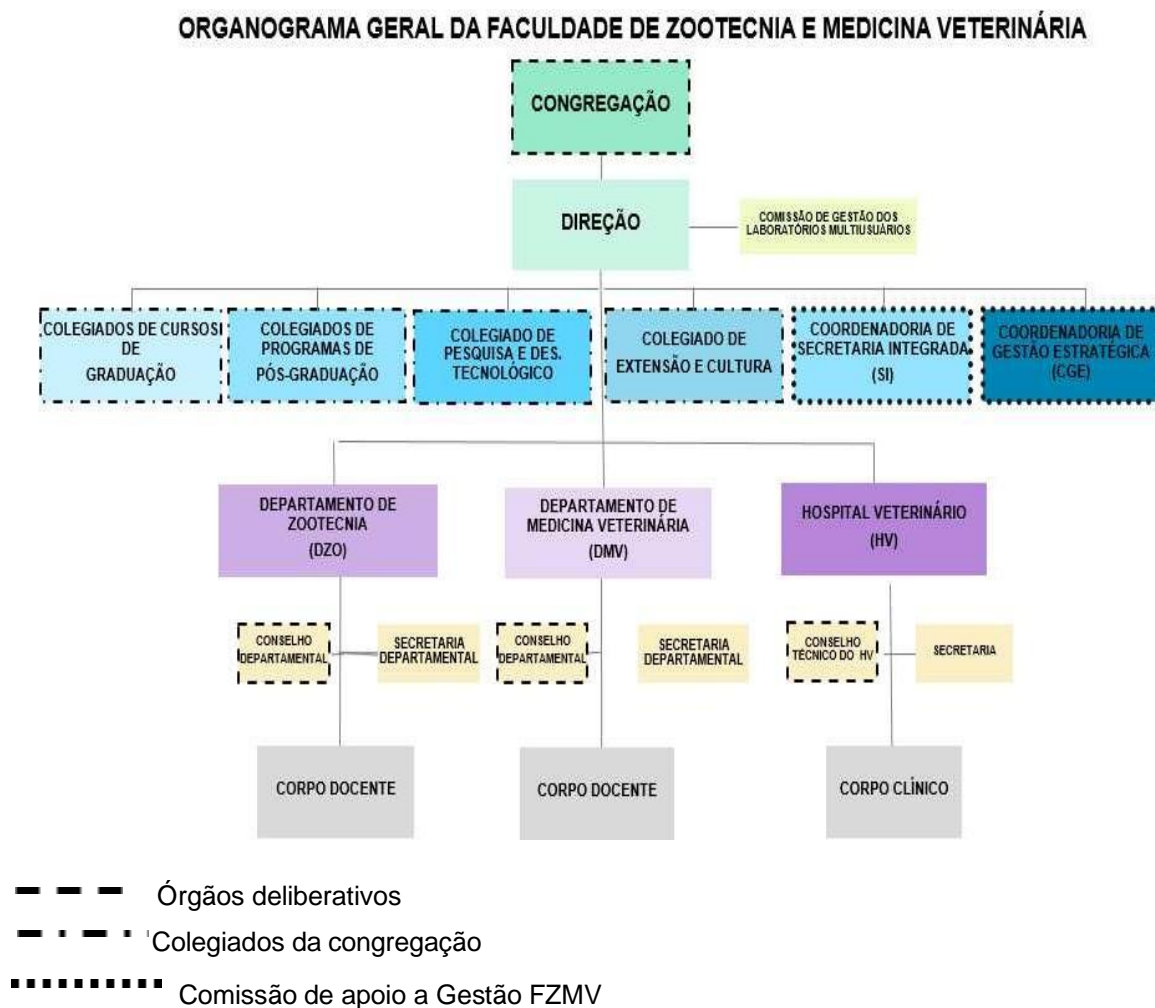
ORGANOGRAMA GERAL DA FACULDADE DE ZOOTECNIA E MEDICINA VETERINÁRIA

CONGREGAÇÃO

DIREÇÃO

COMISSÃO DE GESTÃO DOS LABORATÓRIOS MULTIUSUÁRIOS

COLEGIADOS DE CURSOS DE GRADUAÇÃO

COLEGIADOS DE PROGRAMAS DE PÓS-GRADUAÇÃO

COLEGIADO DE PESQUISA E DES. TECNOLÓGICO

COLEGIADO DE EXTENSÃO E CULTURA

COORDENADORIA DE SECRETARIA INTEGRADA (SI)

COORDENADORIA DE GESTÃO ESTRATÉGICA (CGE)

DEPARTAMENTO DE ZOOTECNIA (DZO)

DEPARTAMENTO DE MEDICINA VETERINÁRIA (DMV)

HOSPITAL VETERINÁRIO (HV)

CONSELHO DEPARTAMENTAL

SECRETARIA DEPARTAMENTAL

CONSELHO DEPARTAMENTAL

SECRETARIA DEPARTAMENTAL

CONSELHO TÉCNICO DO HV

SECRETARIA

CORPO DOCENTE

CORPO DOCENTE

CORPO CLÍNICO

Órgãos deliberativos

Colegiados da congregação

Comissão de apoio a Gestão FZMV